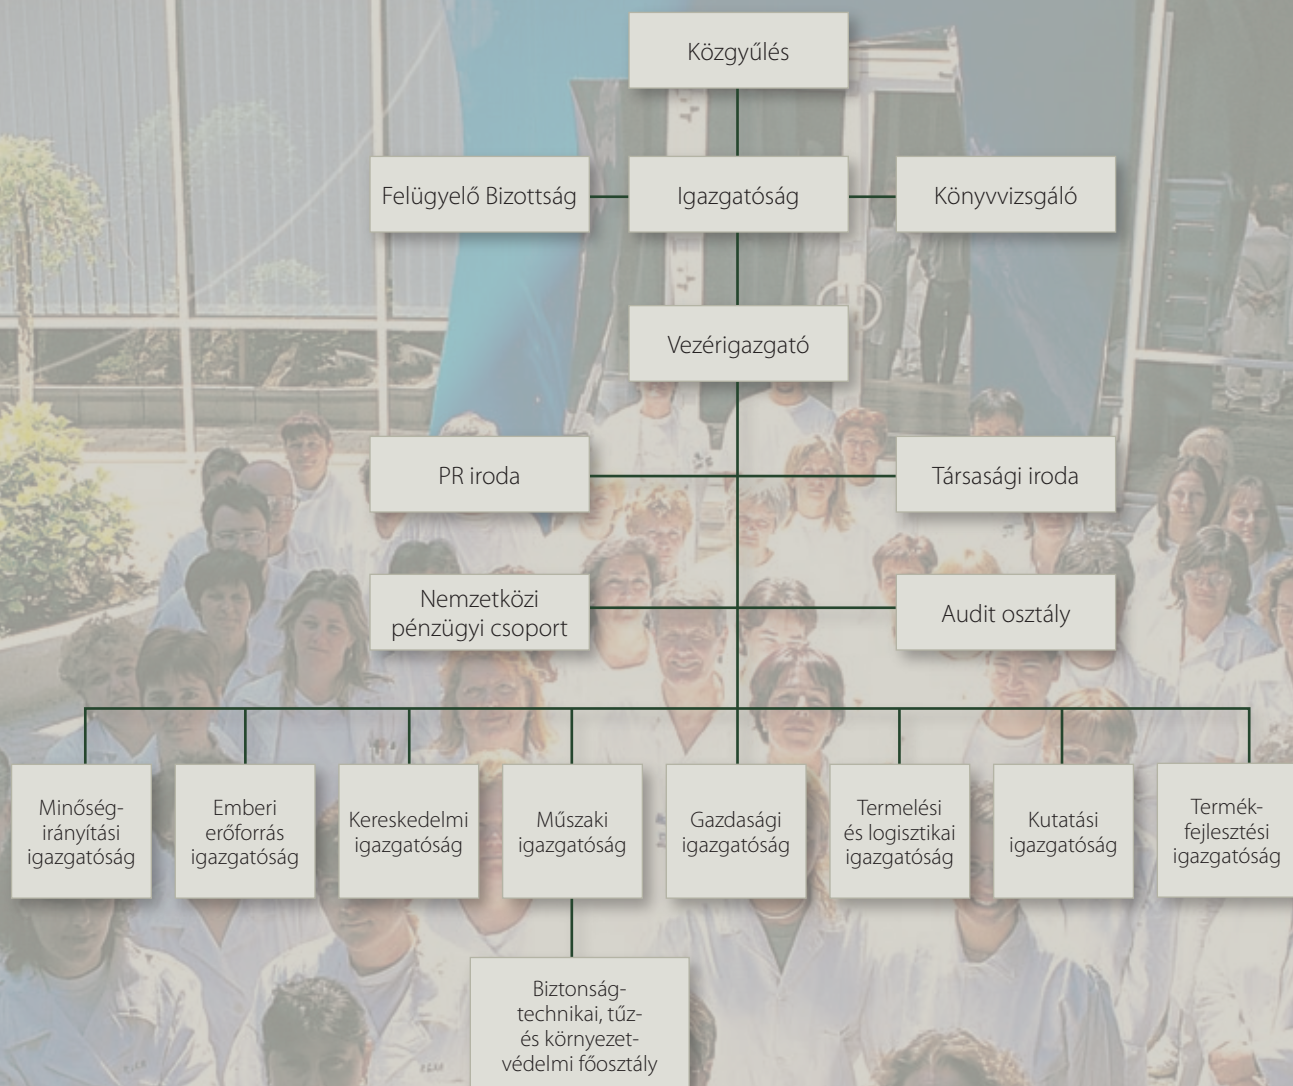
Közgyűlés

Felügyelő Bizottság

Igazgatóság

Könyvvizsgáló

Vezérigazgató

PR iroda

Társasági iroda

Nemzetközi pénzügyi csoport

Audit osztály

Minőség-irányítási igazgatóság

Emberi erőforrás igazgatóság

Kereskedelmi igazgatóság

Műszaki igazgatóság

Gazdasági igazgatóság

Termelési és logisztikai igazgatóság

Kutatási igazgatóság

Termék-fejlesztési igazgatóság

Biztonság-technikai, tűz- és környezet-védelmi főosztály